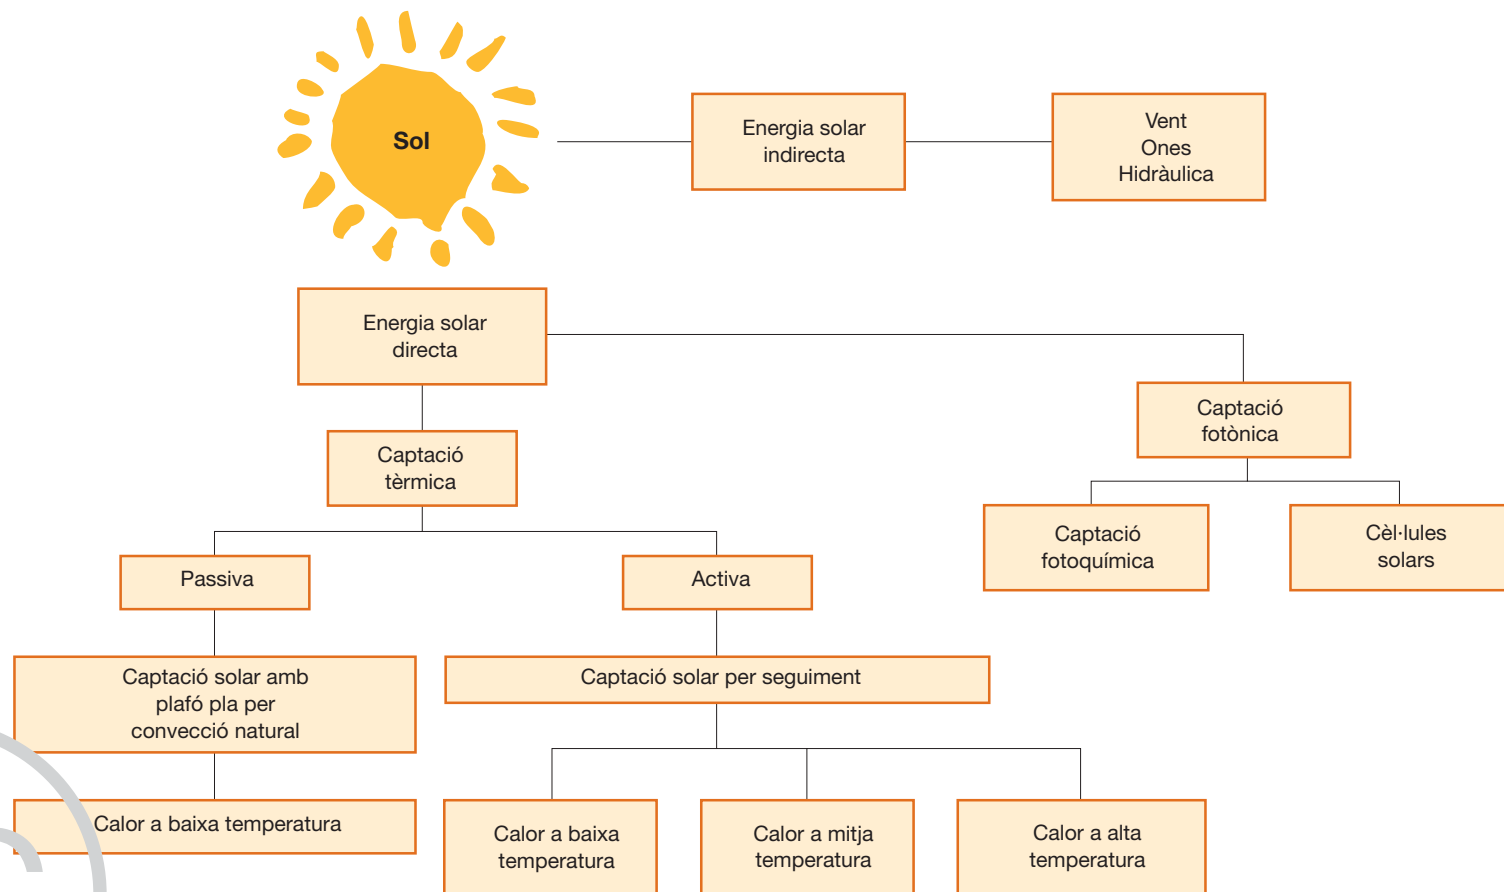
Sol

Energia solar indirecta

Vent
Ones
Hidràulica

Energia solar directa

Captació tèrmica

Captació fotònica

Captació fotoquímica

Cèl·lules solars

Passiva

Activa

Captació solar amb plafó pla per convecció natural

Captació solar per seguiment

Calor a baixa temperatura

Calor a baixa temperatura

Calor a mitja temperatura

Calor a alta temperatura